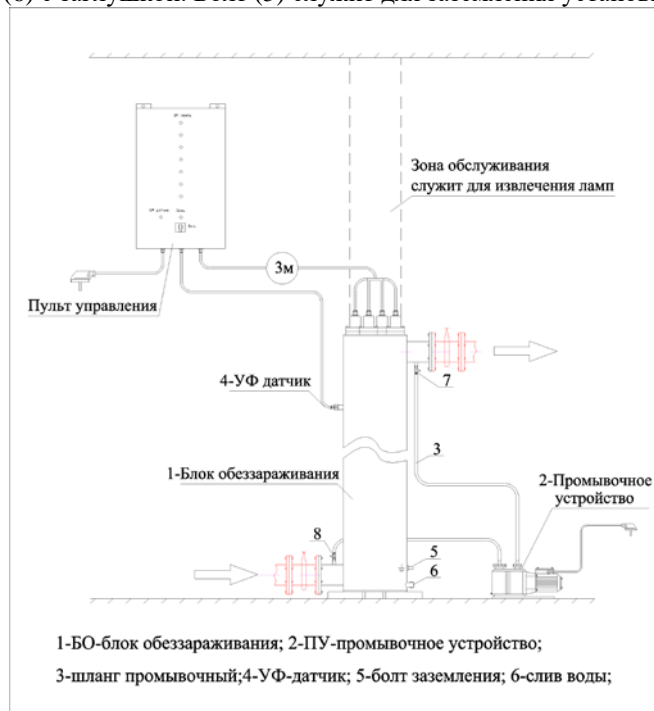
(8) с заглушкой. Болт (5) служит для заземления установки.

Зона обслуживания служит для извлечения ламп

3м

Пульт управления

4-УФ датчик

7

3

1-Блок обеззараживания

2-Промывочное устройство

8

5

6

1-БО-блок обеззараживания; 2-ПУ-промывочное устройство;

3-шланг промывочный;4-УФ-датчик; 5-болт заземления; 6-слив воды;